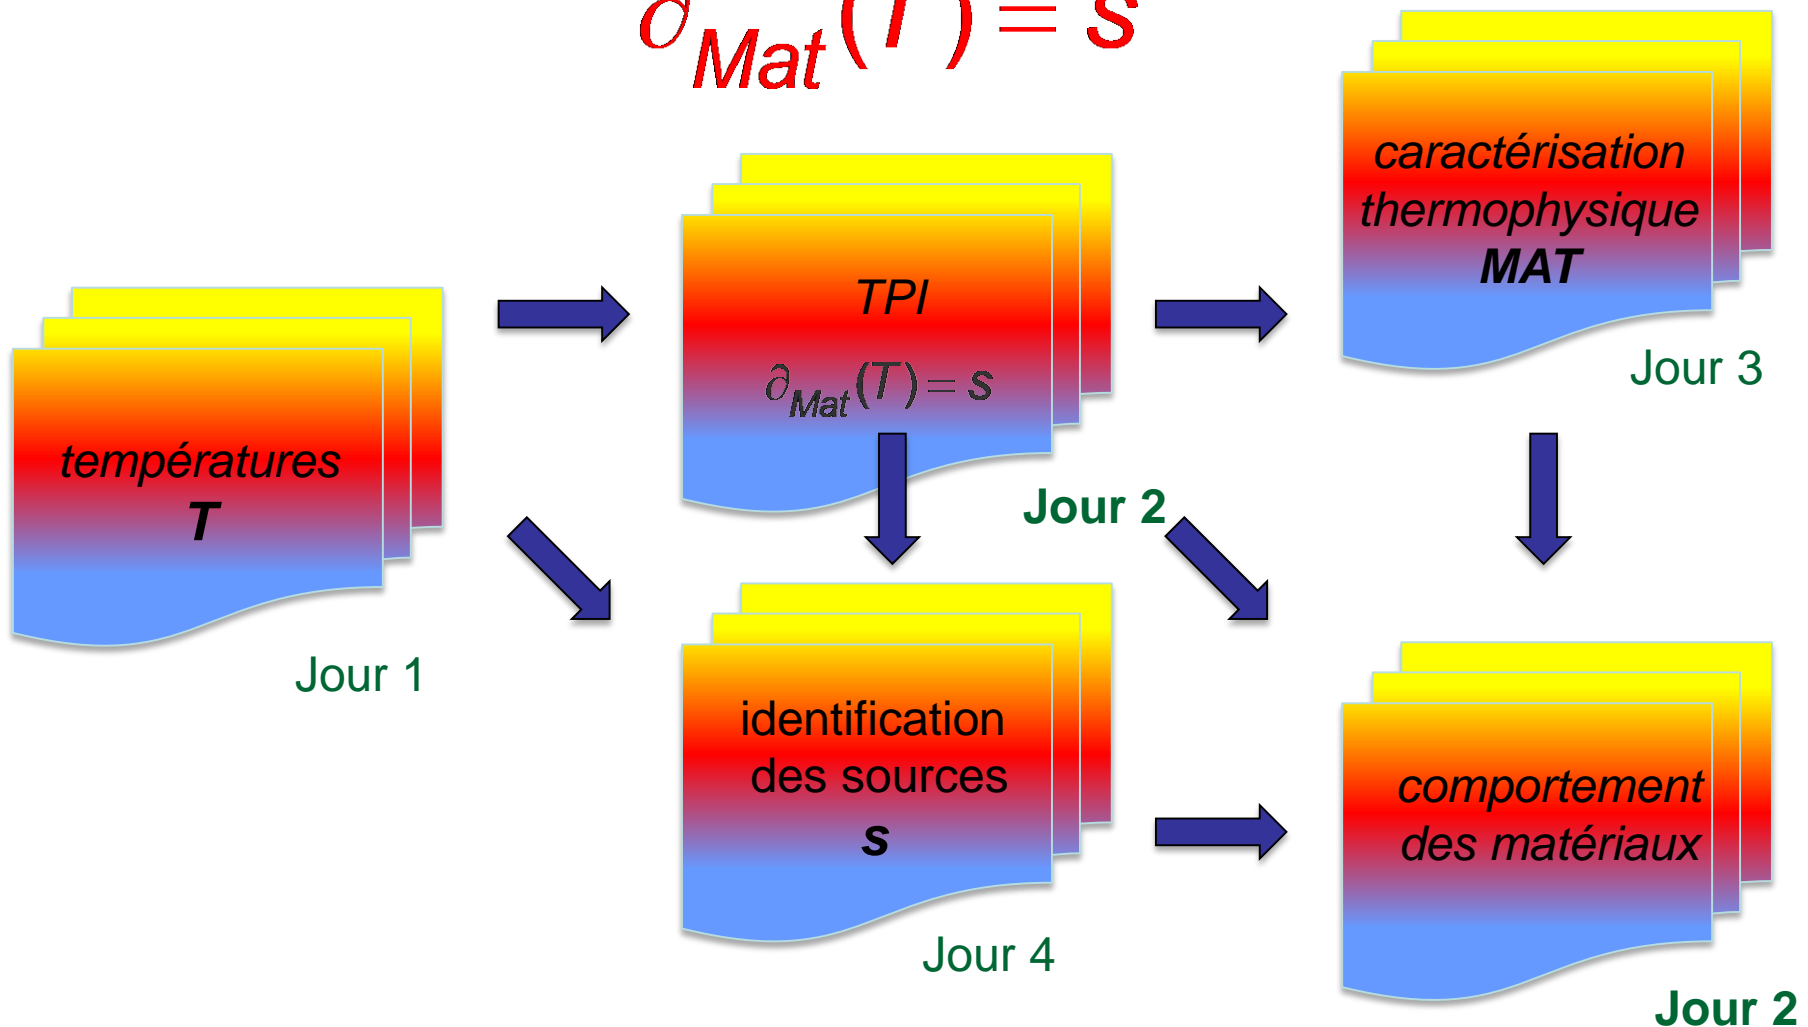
$\partial_{Mat}(T) = s$

températures
T

Jour 1

TPI
$\partial_{Mat}(T) = s$

Jour 2

caractérisation thermophysique
MAT

Jour 3

identification des sources
s

Jour 4

comportement des matériaux

Jour 2